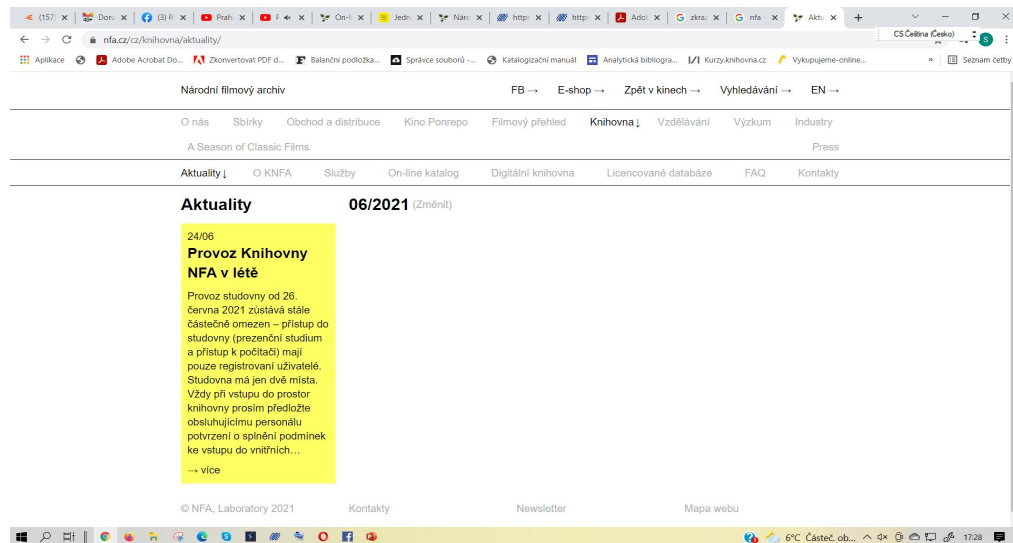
(157 × Don × (3) R × Prah × F × On-l × Jedn × Nár × http × http × Adol × zkra × nfa × Aktu × +

nfa.cz/cz/knihovna/aktuality/

CS Čeština (Česko)

Aplikace Adobe Acrobat Do... Zkonvertovat PDF d... Balanční podložka... Správce souborů -... Katalogizační manuál Analytická bibliogra... Kurzy.knihovna.cz Vykupujeme-online... » Seznam četby

Národní filmový archiv

FB → E-shop → Zpět v kinech → Vyhledávání → EN →

O nás Sbírky Obchod a distribuce Kino Ponrepo Filmový přehled Knihovna↓ Vzdělávání Výzkum Industry

A Season of Classic Films Press

Aktuality↓ O KNFA Služby On-line katalog Digitální knihovna Licencované databáze FAQ Kontakty

Aktuality

06/2021 (Změnit)

24/06

Provoz Knihovny NFA v létě

Provoz studovny od 26. června 2021 zůstává stále částečně omezen – přístup do studovny (prezenční studium a přístup k počítači) mají pouze registrovaní uživatelé. Studovna má jen dvě místa. Vždy při vstupu do prostor knihovny prosím předložte obsluhujícímu personálu potvrzení o splnění podmínek ke vstupu do vnitřních…

→ více

© NFA, Laboratory 2021 Kontakty Newsletter Mapa webu

6°C Částeč. ob... 17:28